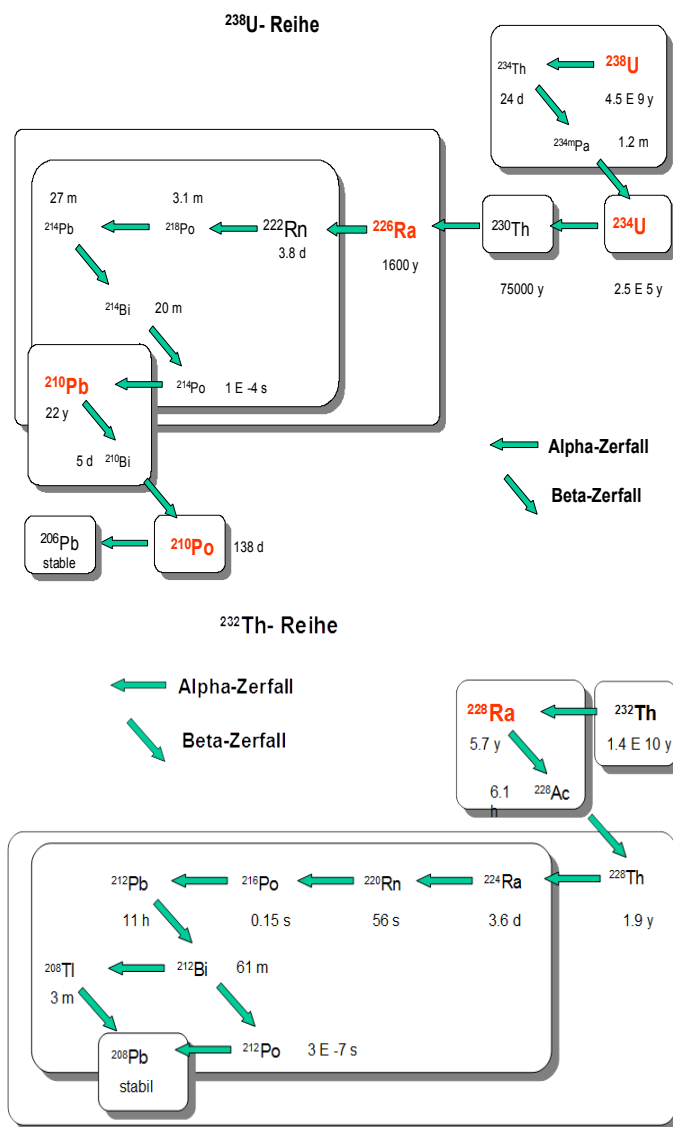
$^{238}$U- Reihe

$^{234}$Th
$^{238}$U
24 d
4.5 E 9 y
$^{234m}$Pa
1.2 m

27 m
3.1 m
$^{214}$Pb
$^{218}$Po
$^{222}$Rn
3.8 d
$^{226}$Ra
1600 y
$^{230}$Th
$^{234}$U
75000 y
2.5 E 5 y
$^{214}$Bi
20 m
$^{210}$Pb
$^{214}$Po
1 E -4 s
22 y
Alpha-Zerfall
5 d
$^{210}$Bi
Beta-Zerfall
$^{206}$Pb
stable
$^{210}$Po
138 d

$^{232}$Th- Reihe

Alpha-Zerfall
Beta-Zerfall

$^{228}$Ra
$^{232}$Th
5.7 y
1.4 E 10 y
6.1 h
$^{228}$Ac

$^{212}$Pb
$^{216}$Po
$^{220}$Rn
$^{224}$Ra
$^{228}$Th
11 h
0.15 s
56 s
3.6 d
1.9 y
$^{208}$Tl
$^{212}$Bi
61 m
3 m
$^{208}$Pb
$^{212}$Po
3 E -7 s
stabil